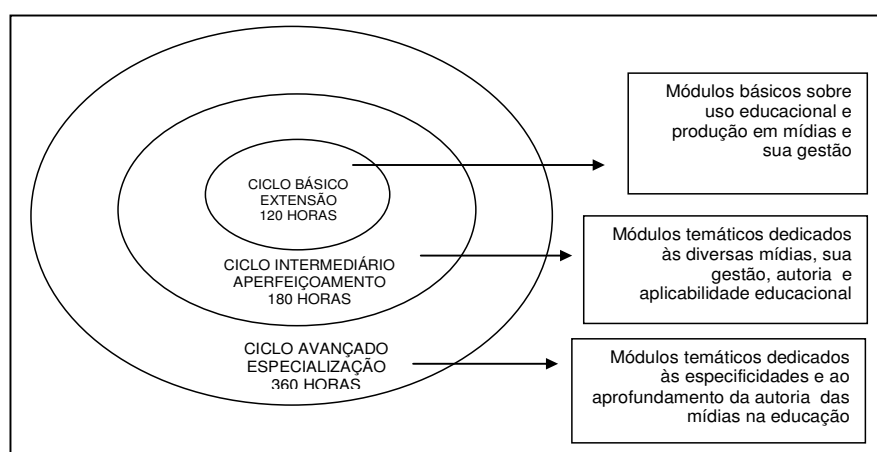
CICLO BÁSICO
EXTENSÃO
120 HORAS

Módulos básicos sobre uso educacional e produção em mídias e sua gestão

CICLO INTERMEDIÁRIO
APERFEIÇOAMENTO
180 HORAS

Módulos temáticos dedicados às diversas mídias, sua gestão, autoria e aplicabilidade educacional

CICLO AVANÇADO
ESPECIALIZAÇÃO
360 HORAS

Módulos temáticos dedicados às especificidades e ao aprofundamento da autoria das mídias na educação